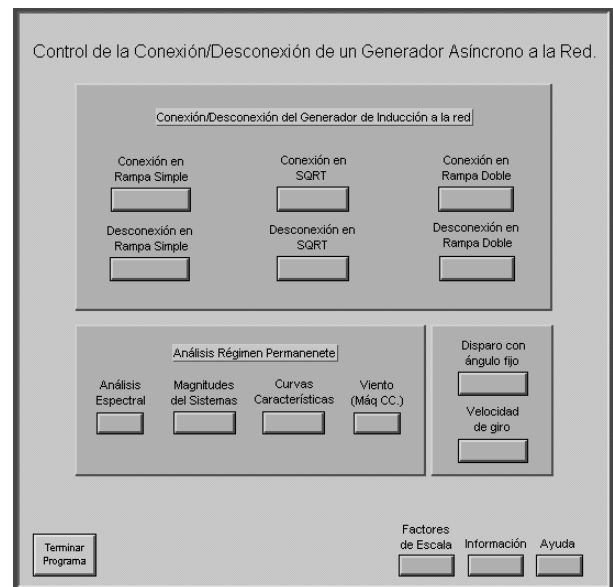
Control de la Conexión/Desconexión de un Generador Asíncrono a la Red.

Conexión/Desconexión del Generador de Inducción a la red

Conexión en Rampa Simple

Conexión en SQRT

Conexión en Rampa Doble

Desconexión en Rampa Simple

Desconexión en SQRT

Desconexión en Rampa Doble

Análisis Régimen Permanenete

Análisis Espectral

Magnitudes del Sistemas

Curvas Características

Viento (Máq CC.)

Disparo con ángulo fijo

Velocidad de giro

Terminar Programa

Factores de Escala

Información

Ayuda